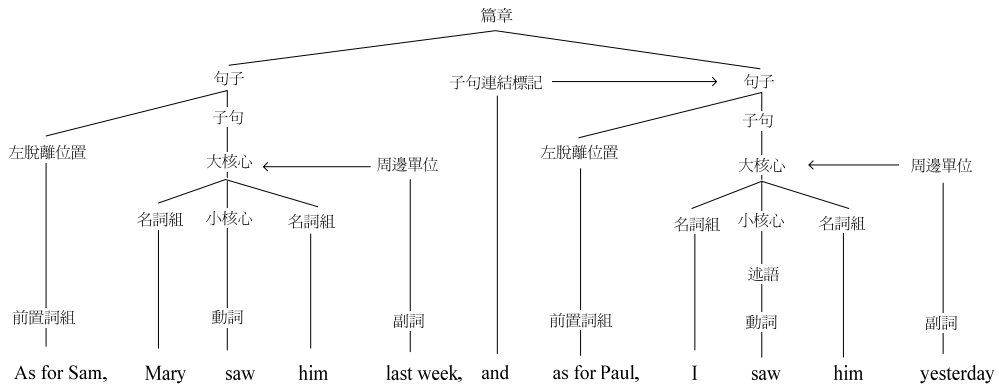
篇章

句子

子句連結標記

句子

子句

子句

左脫離位置

大核心

周邊單位

左脫離位置

大核心

周邊單位

名詞組

小核心

名詞組

名詞組

小核心

名詞組

述語

前置詞組

動詞

副詞

前置詞組

動詞

副詞

As for Sam, Mary saw him last week, and as for Paul, I saw him yesterday